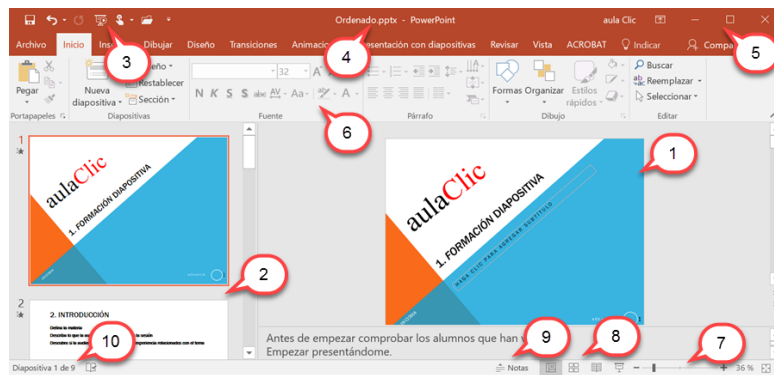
Ordenado.pptx - PowerPoint
aula Clic
Archivo
Inicio
Ins
Dibujar
Diseño
Transiciones
Animacio
esentación con diapositivas
Revisar
Vista
ACROBAT
Indicar
Compa
3
4
5
Pegar
Nueva diapositiva
eño
Restablecer
Sección
32
N K S S abc AV Aa
A
Formas
Organizar
Estilos rápidos
Buscar
Reemplazar
Seleccionar
Portapapeles
Diapositivas
Fuente
6
Párrafo
Dibujo
Editar
1
aulaClic
1. FORMACIÓN DIAPOSITIVA
1
aulaClic
1. FORMACIÓN DIAPOSITIVA
HAGA CLIC PARA AGREGAR SUBTÍTULO
2
2
2. INTRODUCCIÓN
Antes de empezar comprobar los alumnos que han
Empezar presentándome.
9
8
7
10
Diapositiva 1 de 9
Notas
36 %